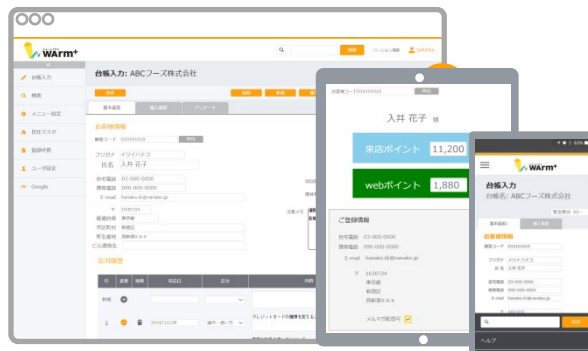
WArm+

台帳入力

検索

メニュー設定

担当マスタ

登録件数

ユーザ設定

Google

台帳入力: ABCフーズ株式会社

基本情報

お客様情報

フリガナ イリイハナコ

氏名 入井 花子

自宅電話 03-000-0000

携帯電話 090-000-0000

E-mail hanako.iii@manabo.jp

〒 1630724

都道府県 東京都

市区町村 新宿区

町名番地 西新宿2-4-4

ビル建物名

応対履歴

入井 花子 様

来店ポイント 11,200

webポイント 1,880

ご登録情報

自宅電話 03-000-0000

携帯電話 090-000-0000

E-mail hanako.iii@manabo.jp

〒 1630724

東京都

新宿区

西新宿2-4-4

メルマガ送信可

WArm+

台帳入力

台帳名: ABCフーズ株式会社

お客様情報

フリガナ イリイハナコ

氏名 入井 花子

自宅電話 03-000-0000

携帯電話 090-000-0000

E-mail hanako.iii@manabo.jp

ヘルプ